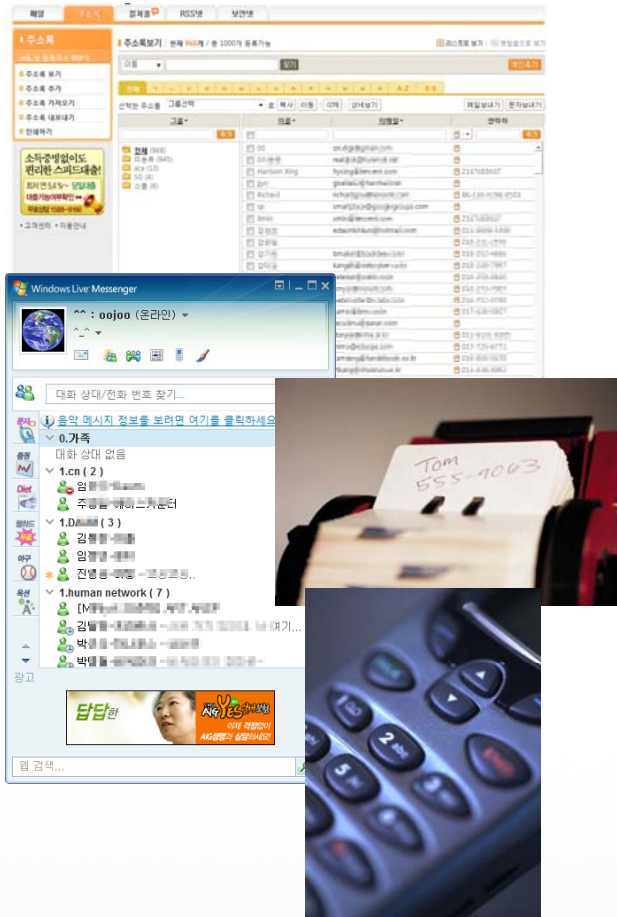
메일 주소록 캘린더 RSS넷 보관함

주소록

주소록 보기
주소록 추가
주소록 가져오기
주소록 내보내기
인쇄하기

소득증빙없이도 편리한 스피드대출!

주소록보기 전체 964개 / 총 1000개 등록가능

이름 보기

전체

그룹 이름 이메일 연락처

전체 (968)
미분류 (945)

0.가족
1.cn
1.D
1.human network

Windows Live Messenger

^^ : oojoo (온라인)
^_^

대화 상대/전화 번호 찾기...

음악 메시지 정보를 보려면 여기를 클릭하세요

0.가족
대화 상대 없음
1.cn ( 2 )
임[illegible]
주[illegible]
1.D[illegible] ( 3 )
김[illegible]
임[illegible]
진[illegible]
1.human network ( 7 )
[M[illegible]
김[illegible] 여기...
박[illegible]
박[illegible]

광고

답답한

웹 검색...

Tom
555-1063

2 abc